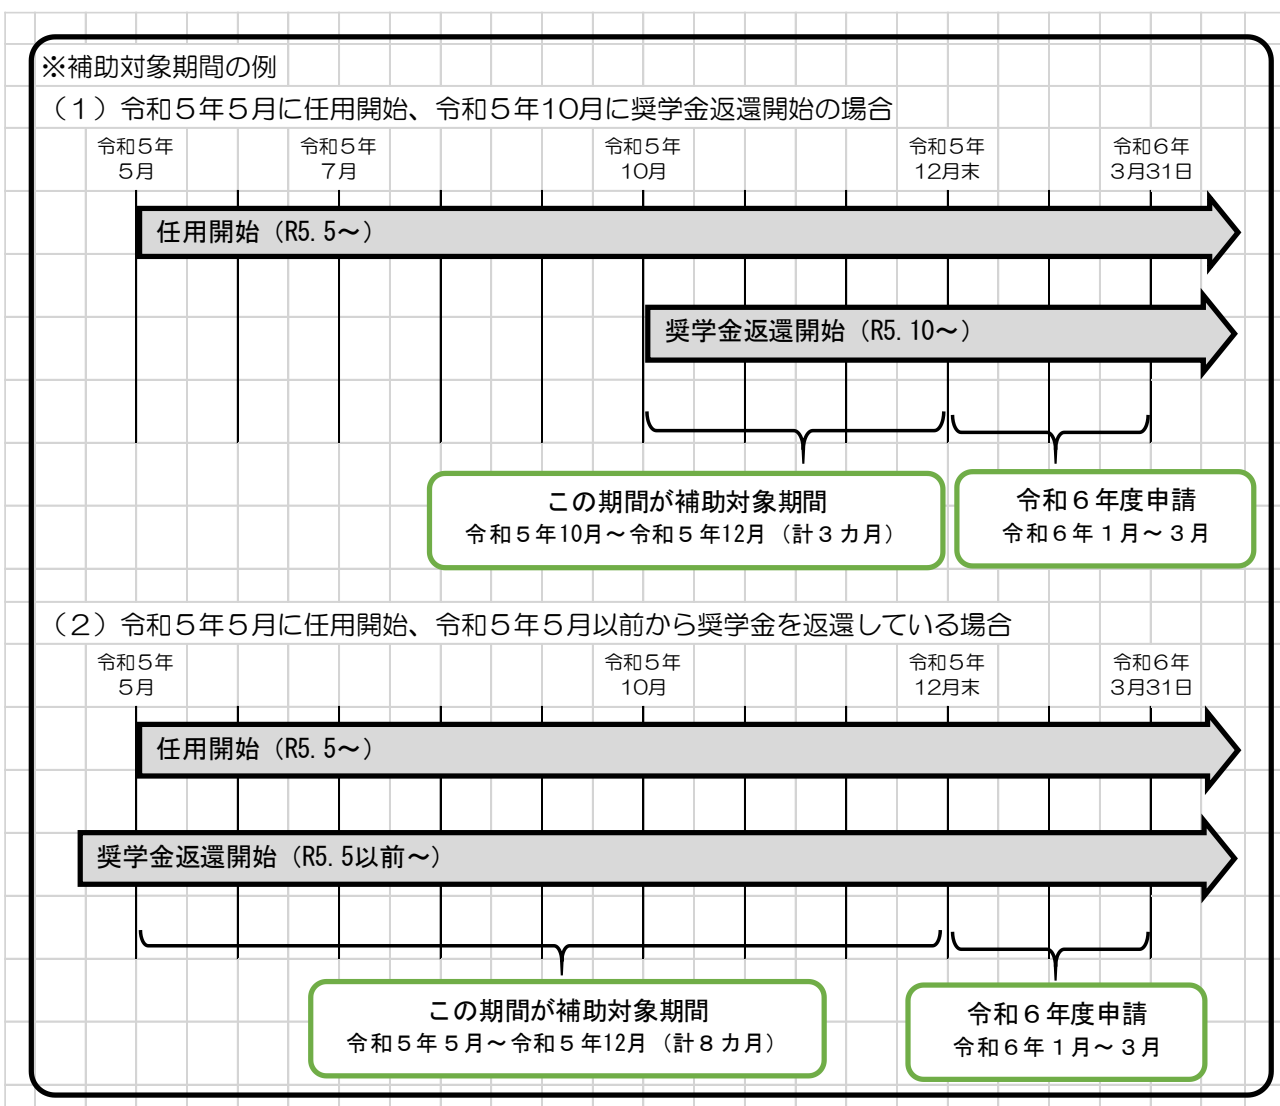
※補助対象期間の例

（１）令和５年５月に任用開始、令和５年10月に奨学金返還開始の場合

令和５年 5月

令和５年 7月

令和５年 10月

令和５年 12月末

令和６年 3月31日

任用開始（R5. 5～）

奨学金返還開始（R5. 10～）

この期間が補助対象期間
令和５年10月～令和５年12月（計３カ月）

令和６年度申請
令和６年１月～３月

（２）令和５年５月に任用開始、令和５年５月以前から奨学金を返還している場合

令和５年 5月

令和５年 10月

令和５年 12月末

令和６年 3月31日

任用開始（R5. 5～）

奨学金返還開始（R5. 5以前～）

この期間が補助対象期間
令和５年５月～令和５年12月（計８カ月）

令和６年度申請
令和６年１月～３月